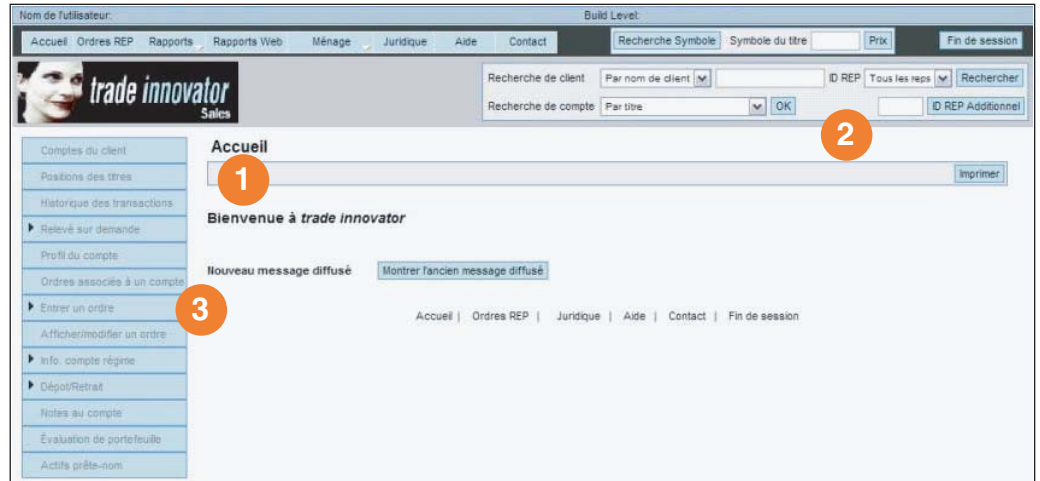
Nom de l'utilisateur: Build Level:

Accueil Ordres REP Rapports Rapports Web Ménage Juridique Aide Contact

Recherche Symbole Symbole du titre Prix Fin de session

trade innovator Sales

Recherche de client Par nom de client ID REP Tous les reps Rechercher

Recherche de compte Par titre OK ID REP Additionnel

2

Comptes du client
Positions des titres
Historique des transactions
Relevé sur demande
Profil du compte
Ordres associés à un compte
Entrer un ordre
Afficher/modifier un ordre
Info. compte régime
Dépôt/Retrait
Notes au compte
Évaluation de portefeuille
Actifs prête-nom

3

Accueil

1

Imprimer

Bienvenue à trade innovator

Nouveau message diffusé Montrer l'ancien message diffusé

Accueil | Ordres REP | Juridique | Aide | Contact | Fin de session